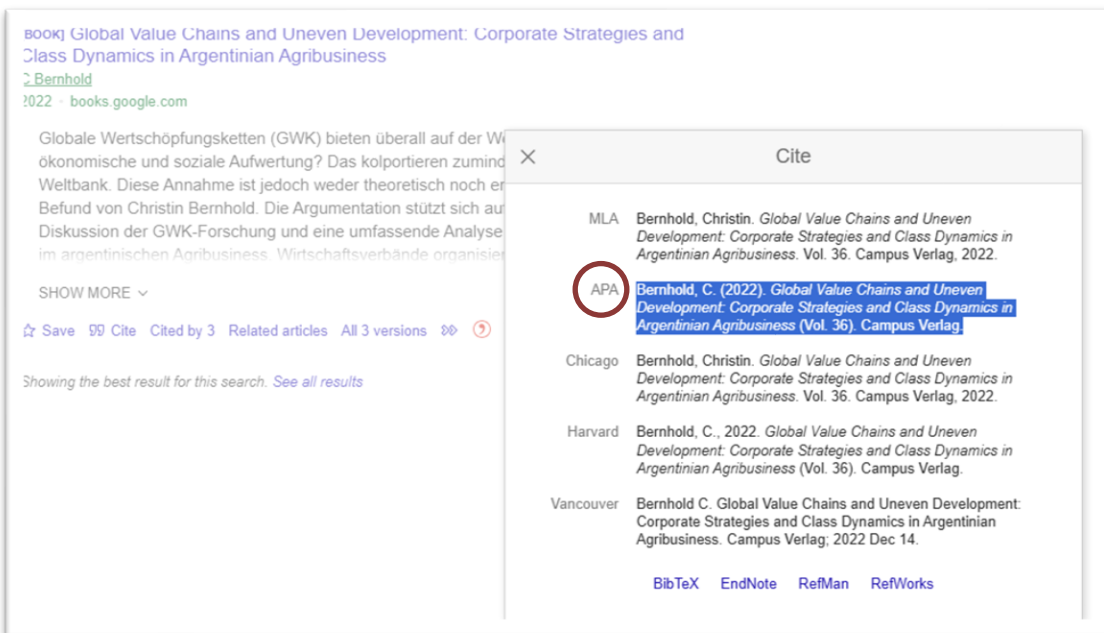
BOOK] Global Value Chains and Uneven Development: Corporate Strategies and Class Dynamics in Argentinian Agribusiness
C Bernhold
2022 · books.google.com

Globale Wertschöpfungsketten (GWK) bieten überall auf der We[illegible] ökonomische und soziale Aufwertung? Das kolportieren zumind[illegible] Weltbank. Diese Annahme ist jedoch weder theoretisch noch er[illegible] Befund von Christin Bernhold. Die Argumentation stützt sich au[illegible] Diskussion der GWK-Forschung und eine umfassende Analyse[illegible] im argentinischen Agribusiness. Wirtschaftsverbände organisier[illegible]

SHOW MORE

Save Cite Cited by 3 Related articles All 3 versions

Showing the best result for this search. See all results

Cite

MLA Bernhold, Christin. Global Value Chains and Uneven Development: Corporate Strategies and Class Dynamics in Argentinian Agribusiness. Vol. 36. Campus Verlag, 2022.

APA Bernhold, C. (2022). Global Value Chains and Uneven Development: Corporate Strategies and Class Dynamics in Argentinian Agribusiness (Vol. 36). Campus Verlag.

Chicago Bernhold, Christin. Global Value Chains and Uneven Development: Corporate Strategies and Class Dynamics in Argentinian Agribusiness. Vol. 36. Campus Verlag, 2022.

Harvard Bernhold, C., 2022. Global Value Chains and Uneven Development: Corporate Strategies and Class Dynamics in Argentinian Agribusiness (Vol. 36). Campus Verlag.

Vancouver Bernhold C. Global Value Chains and Uneven Development: Corporate Strategies and Class Dynamics in Argentinian Agribusiness. Campus Verlag; 2022 Dec 14.

BibTeX EndNote RefMan RefWorks